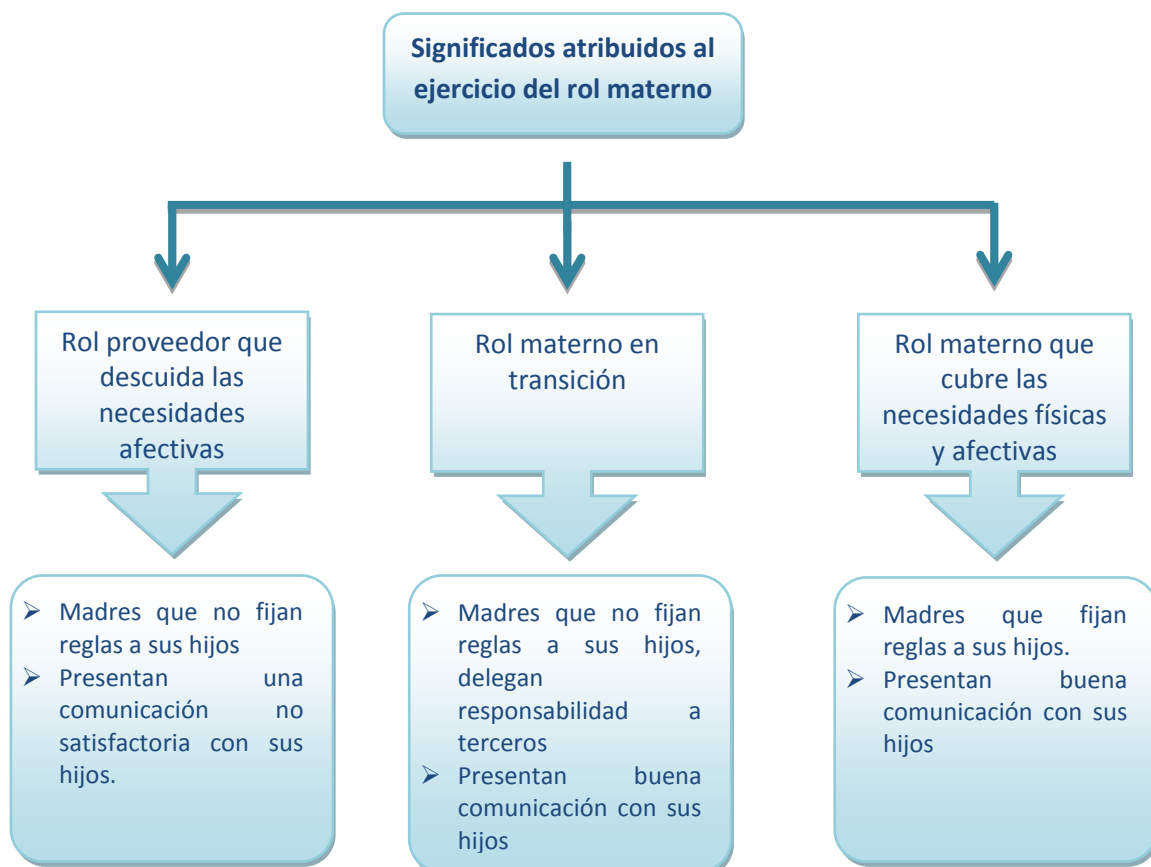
Significados atribuidos al ejercicio del rol materno

Rol proveedor que descuida las necesidades afectivas

- Madres que no fijan reglas a sus hijos
- Presentan una comunicación no satisfactoria con sus hijos.

Rol materno en transición

- Madres que no fijan reglas a sus hijos, delegan responsabilidad a terceros
- Presentan buena comunicación con sus hijos

Rol materno que cubre las necesidades físicas y afectivas

- Madres que fijan reglas a sus hijos.
- Presentan buena comunicación con sus hijos